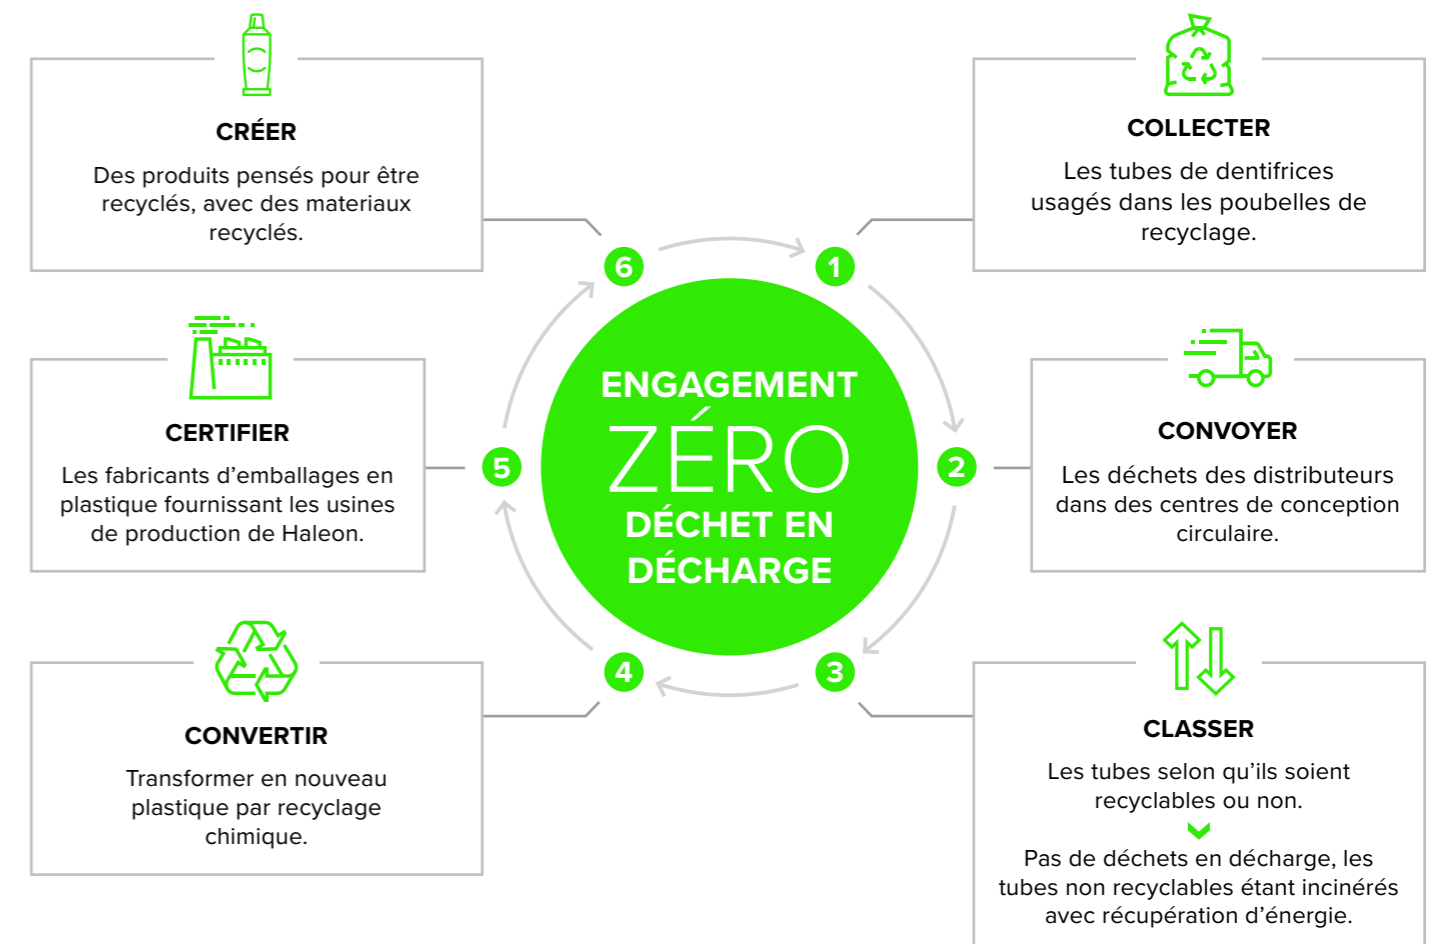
ENGAGEMENT
ZÉRO
DÉCHET EN
DÉCHARGE

1
COLLECTER
Les tubes de dentifrices usagés dans les poubelles de recyclage.

2
CONVOYER
Les déchets des distributeurs dans des centres de conception circulaire.

3
CLASSER
Les tubes selon qu'ils soient recyclables ou non.

Pas de déchets en décharge, les tubes non recyclables étant incinérés avec récupération d'énergie.

4
CONVERTIR
Transformer en nouveau plastique par recyclage chimique.

5
CERTIFIER
Les fabricants d'emballages en plastique fournissant les usines de production de Haleon.

6
CRÉER
Des produits pensés pour être recyclés, avec des materiaux recyclés.